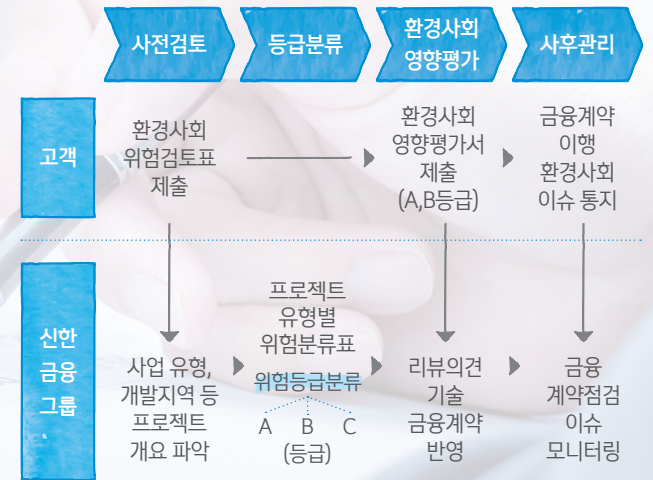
사전검토

등급분류

환경사회 영향평가

사후관리

고객

환경사회 위험검토표 제출

환경사회 영향평가서 제출 (A,B등급)

금융계약 이행 환경사회 이슈 통지

신한 금융 그룹

사업 유형, 개발지역 등 프로젝트 개요 파악

프로젝트 유형별 위험분류표

위험등급분류

A B C

(등급)

리뷰의견 기술 금융계약 반영

금융 계약점검 이슈 모니터링